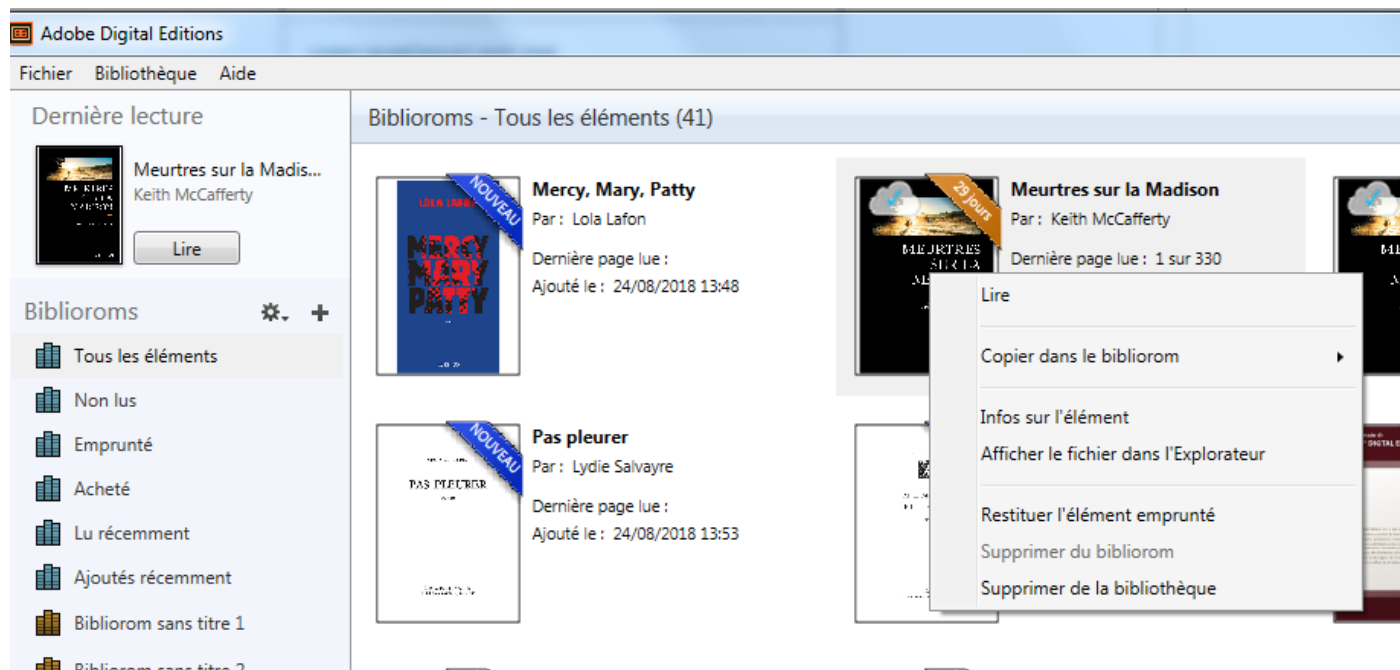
Adobe Digital Editions

Fichier Bibliothèque Aide

Dernière lecture

MEURTRES SUR LA MADISON

Meurtres sur la Madis...
Keith McCafferty

Lire

Biblioroms

Tous les éléments

Non lus

Emprunté

Acheté

Lu récemment

Ajoutés récemment

Biblioroms sans titre 1

Biblioroms sans titre 2

Biblioroms - Tous les éléments (41)

NOUVEAU

LOLA LAFON

MERCY MARY PATTY

Mercy, Mary, Patty
Par : Lola Lafon
Dernière page lue :
Ajouté le : 24/08/2018 13:48

29 Jours

MEURTRES SUR LA

Meurtres sur la Madison
Par : Keith McCafferty
Dernière page lue : 1 sur 330

NOUVEAU

PAS PLEURER

Pas pleurer
Par : Lydie Salvayre
Dernière page lue :
Ajouté le : 24/08/2018 13:53

Lire

Copier dans le bibliorom

Infos sur l'élément

Afficher le fichier dans l'Explorateur

Restituer l'élément emprunté

Supprimer du bibliorom

Supprimer de la bibliothèque